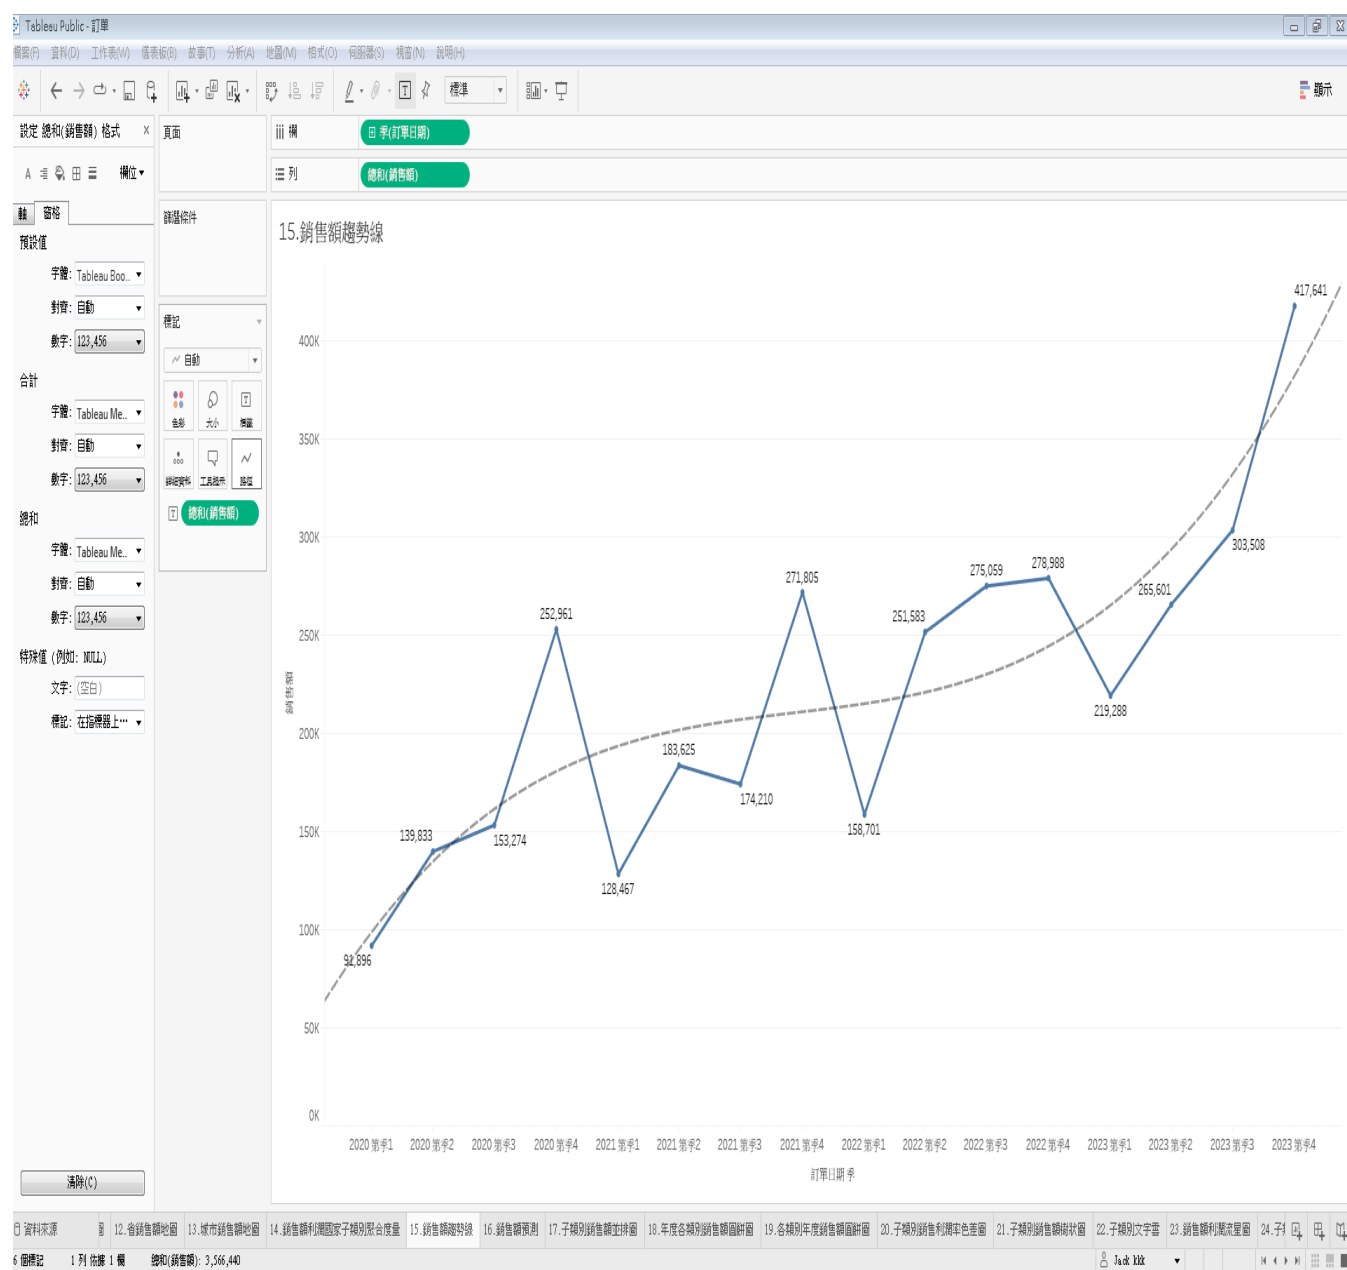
Tableau Public - 訂單

檔案(F) 資料(D) 工作表(W) 儀表板(B) 故事(T) 分析(A) 地圖(M) 格式(O) 伺服器(S) 視窗(N) 說明(H)

標準

顯示

設定 總和(銷售額) 格式 ×

A 欄位 ▾

軸 窗格

預設值

字體: Tableau Boo..
對齊: 自動
數字: 123,456

合計

字體: Tableau Me..
對齊: 自動
數字: 123,456

總和

字體: Tableau Me..
對齊: 自動
數字: 123,456

特殊值 (例如: NULL)

文字: (空白)
標記: 在指標器上⋯

清除(C)

頁面

篩選條件

標記

自動

色彩 大小 標籤
詳細資料 工具提示 路徑

總和(銷售額)

欄 季(訂單日期)

列 總和(銷售額)

15.銷售額趨勢線

400K
350K
300K
250K
200K
150K
100K
50K
0K

銷售額

92,896
139,833
153,274
252,961
128,467
183,625
174,210
271,805
158,701
251,583
275,059
278,988
219,288
265,601
303,508
417,641

2020 第季1 2020 第季2 2020 第季3 2020 第季4 2021 第季1 2021 第季2 2021 第季3 2021 第季4 2022 第季1 2022 第季2 2022 第季3 2022 第季4 2023 第季1 2023 第季2 2023 第季3 2023 第季4

訂單日期 季

資料來源 12.省銷售額地圖 13.城市銷售額地圖 14.銷售額利潤國家子類別聚合度量 15.銷售額趨勢線 16.銷售額預測 17.子類別銷售額加排圖 18.年度各類別銷售額圓餅圖 19.各類別年度銷售額圓餅圖 20.子類別銷售利潤率色差圖 21.子類別銷售額樹狀圖 22.子類別文字雲 23.銷售額利潤流星圖 24.子

6 個標記 1 列 依據 1 欄 總和(銷售額): 3,566,440

Jack Kkk